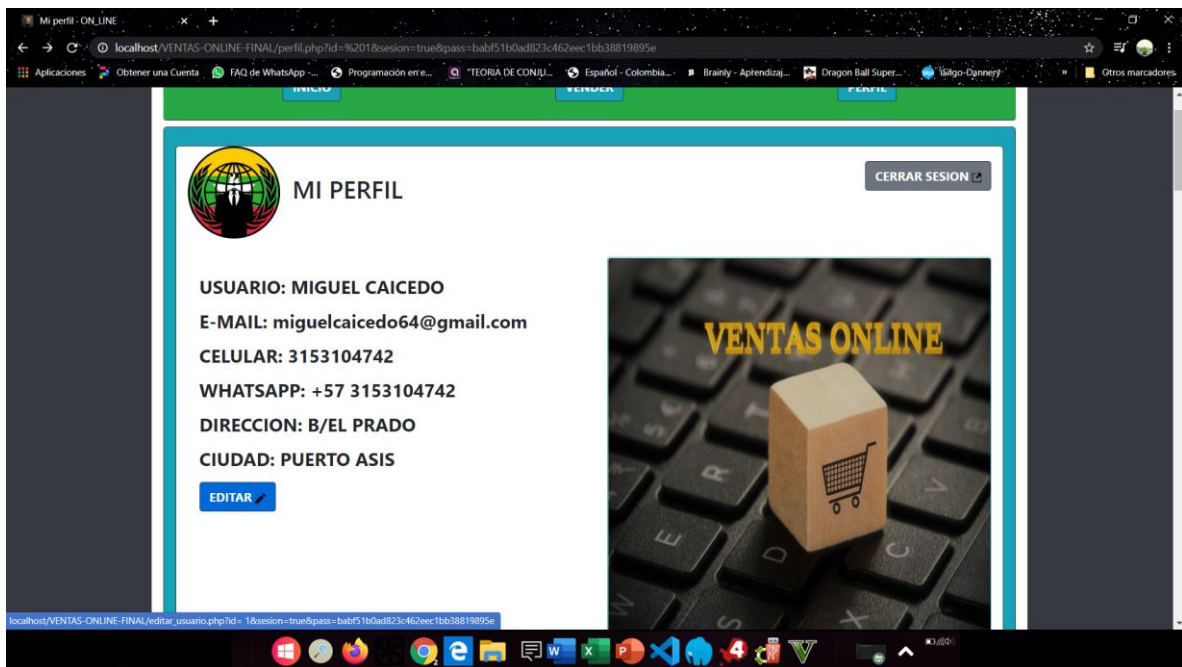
Mi perfil - ON_LINE

localhost/VENTAS-ONLINE-FINAL/perfil.php?id=%201&sesion=true&pass=babf51b0ad823c462eec1bb38819895e

Aplicaciones Obtener una Cuenta FAQ de WhatsApp -... Programación en e... "TEORIA DE CONJU... Español - Colombia... Brainly - Aprendizaj... Dragon Ball Super... Isilgo-Dannery » Otros marcadores

INICIO VENDER PERFIL

MI PERFIL

CERRAR SESION

USUARIO: MIGUEL CAICEDO

E-MAIL: miguelcaicedo64@gmail.com

CELULAR: 3153104742

WHATSAPP: +57 3153104742

DIRECCION: B/EL PRADO

CIUDAD: PUERTO ASIS

EDITAR

VENTAS ONLINE

localhost/VENTAS-ONLINE-FINAL/editar_usuario.php?id= 1&sesion=true&pass=babf51b0ad823c462eec1bb38819895e